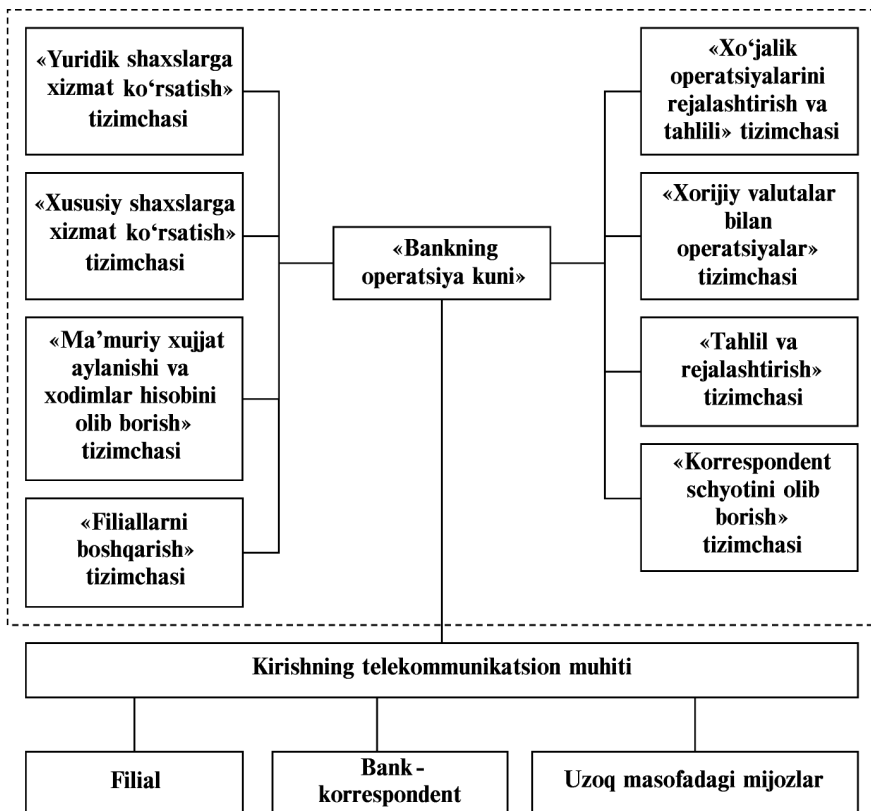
«Yuridik shaxslarga xizmat ko‘rsatish» tizimchasi

«Xususiy shaxslarga xizmat ko‘rsatish» tizimchasi

«Ma’muriy xujjat aylanishi va xodimlar hisobini olib borish» tizimchasi

«Filiallarni boshqarish» tizimchasi

«Bankning operatsiya kuni»

«Xo‘jalik operatsiyalarini rejalashtirish va tahlili» tizimchasi

«Xorijiy valutalar bilan operatsiyalar» tizimchasi

«Tahlil va rejalashtirish» tizimchasi

«Korrespondent schyotini olib borish» tizimchasi

Kirishning telekommunikatsion muhiti

Filial

Bank-korrespondent

Uzoq masofadagi mijozlar